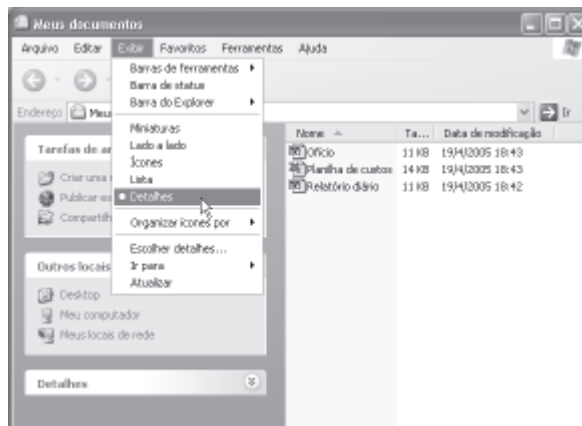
Meus documentos

Arquivo Editar Exibir Favoritos Ferramentas Ajuda

Barras de ferramentas
Barra de status
Barra do Explorer

Miniaturas
Lado a lado
Ícones
Lista
Detalhes

Organizar ícones por

Escolher detalhes...
Ir para
Atualizar

Endereço Meu

Ir

Tarefas de ar

Criar uma
Publicar es
Compartilh

Outros locais

Desktop
Meu computador
Meus locais de rede

Detalhes

| Nome | Ta... | Data de modificação |
|---|---|---|
| Ofício | 11 KB | 19/4/2005 18:43 |
| Planilha de custos | 14 KB | 19/4/2005 18:43 |
| Relatório diário | 11 KB | 19/4/2005 18:42 |